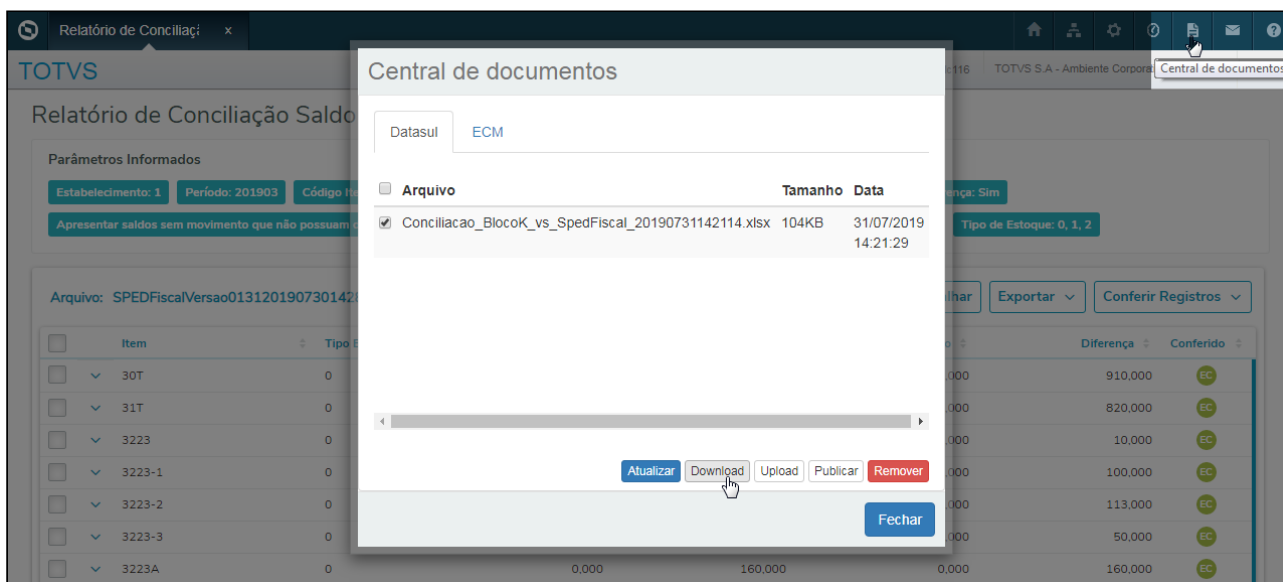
Relatório de Conciliaçã ×

Central de documentos

TOTVS

c116 TOTVS S.A - Ambiente Corpora

Relatório de Conciliação Saldo

Parâmetros Informados

Estabelecimento: 1 Período: 201903 Código It

ença: Sim

Apresentar saldos sem movimento que não possuam

Tipo de Estoque: 0, 1, 2

Arquivo: SPEDFiscalVersao013120190730142

lhar Exportar Conferir Registros

| | Item | Tipo E | | | o | Diferença | Conferido |
|---|---|---|---|---|---|---|---|
| | 30T | 0 | | | ,000 | 910,000 | EC |
| | 31T | 0 | | | ,000 | 820,000 | EC |
| | 3223 | 0 | | | ,000 | 10,000 | EC |
| | 3223-1 | 0 | | | ,000 | 100,000 | EC |
| | 3223-2 | 0 | | | ,000 | 113,000 | EC |
| | 3223-3 | 0 | | | ,000 | 50,000 | EC |
| | 3223A | 0 | 0,000 | 160,000 | 0,000 | 160,000 | EC |

Central de documentos

Datasul ECM

| | Arquivo | Tamanho | Data |
|---|---|---|---|
| ☑ | Conciliacao_BlocoK_vs_SpedFiscal_20190731142114.xlsx | 104KB | 31/07/2019 14:21:29 |

Atualizar Download Upload Publicar Remover

Fechar